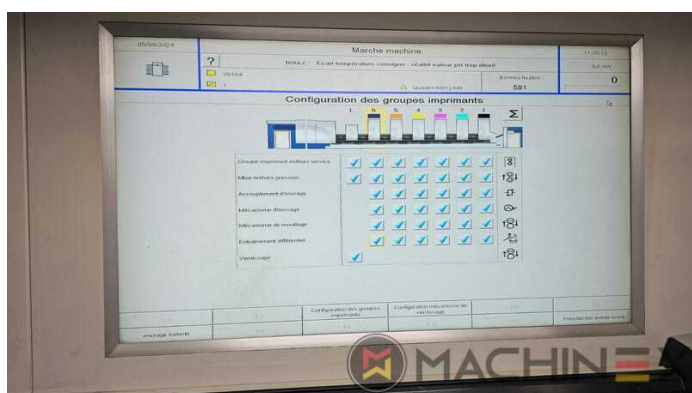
05/09/2024

Marche machine

11:00:12

?

beta.c : Ecart température consigne - réelle valeur pH trop élevé

0,0 l/m

20164

Bonnes feuilles

0

1

Quader 40×1240

581

Configuration des groupes imprimants

6 5 4 3 2 1

Σ

Groupe imprimant mettre service

Mise en/hors pression

Accouplement d'encrage

Mécanisme d'encrage

Mécanisme de mouillage

Entraînement différentiel

Vernissage

Configuration des groupes imprimants

Configuration mécanisme de vernissage

encrage batterie

Présélection arrêt encrier

MACHINE